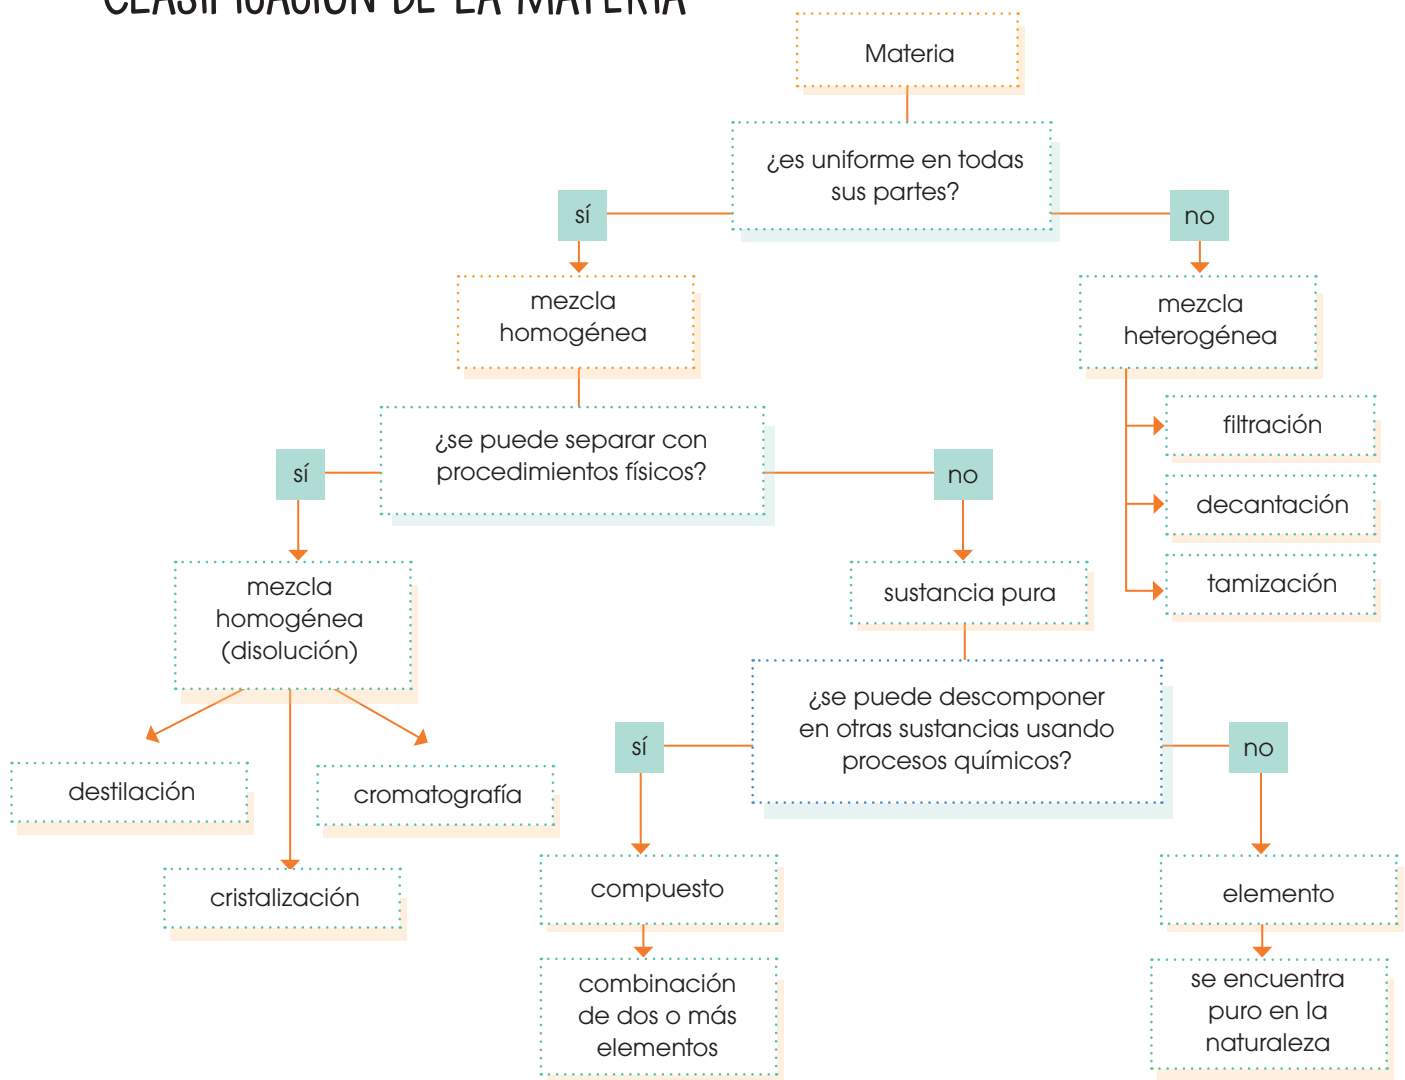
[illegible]

Materia

¿es uniforme en todas sus partes?

sí

no

mezcla homogénea

mezcla heterogénea

filtración

decantación

tamización

¿se puede separar con procedimientos físicos?

sí

no

mezcla homogénea (disolución)

sustancia pura

destilación

cromatografía

cristalización

¿se puede descomponer en otras sustancias usando procesos químicos?

sí

no

compuesto

elemento

combinación de dos o más elementos

se encuentra puro en la naturaleza